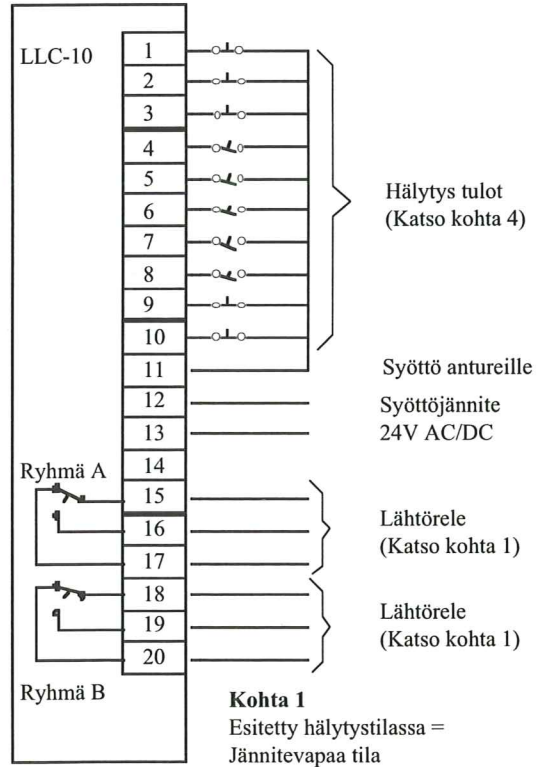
LLC-10

1
2
3
4
5
6
7
8
9
10
11
12
13
14
15
16
17
18
19
20

Hälytys tulot
(Katso kohta 4)

Syöttö antureille

Syöttöjännite
24V AC/DC

Ryhmä A

Lähtörele
(Katso kohta 1)

Lähtörele
(Katso kohta 1)

Ryhmä B

**Kohta 1**
Esitetty hälytystilassa =
Jännitevapaa tila